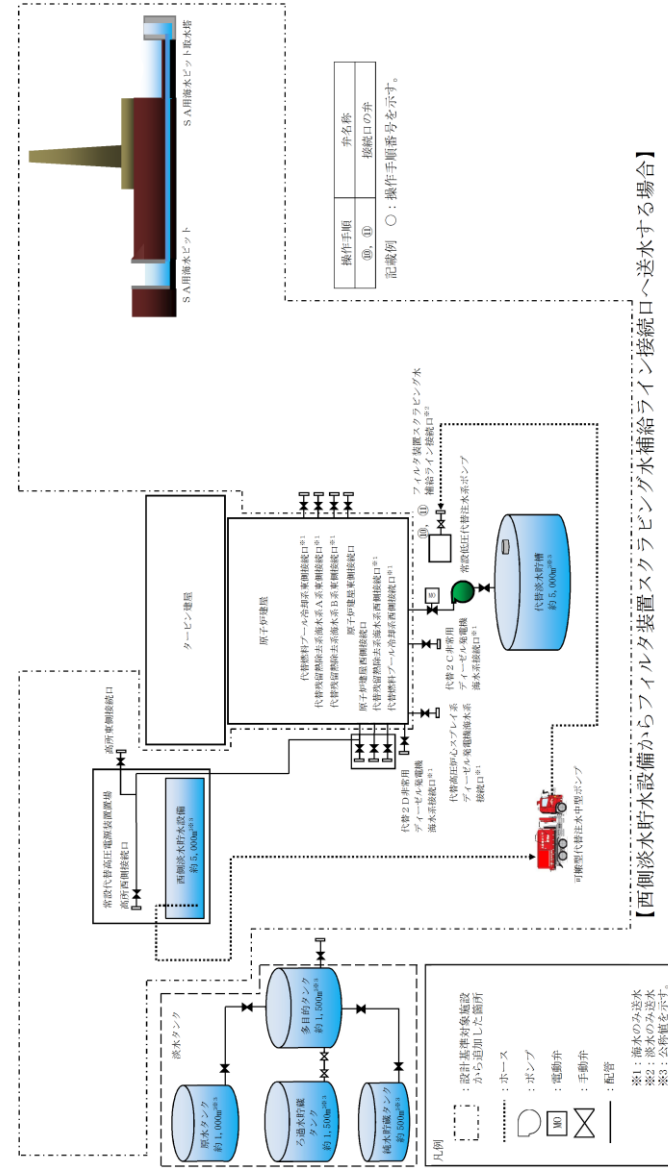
【西側淡水貯水設備からフィルタ装置スクラビング水補給ライン接続口へ送水する場合】

SA用海水ピット取水塔
SA用海水ピット

| 操作手順 | 弁名称 |
|---|---|
| ⑩，⑪ | 接続口の弁 |

記載例　○：操作手順番号を示す。

タービン建屋

原子炉建屋

代替燃料プール冷却系東側接続口※1
代替残留熱除去系海水系A系東側接続口※1
代替残留熱除去系海水系B系東側接続口※1
原子炉建屋東側接続口
原子炉建屋西側接続口
代替残留熱除去系海水系西側接続口※1
代替燃料プール冷却系西側接続口※1

フィルタ装置スクラビング水補給ライン接続口※2
⑩，⑪
常設低圧代替注水系ポンプ
MO
代替2C非常用ディーゼル発電機海水系接続口※1
代替高圧炉心スプレイ系ディーゼル発電機海水系接続口※1
代替2D非常用ディーゼル発電機海水系接続口※1

代替淡水貯槽
約5,000m³※3

高所東側接続口
常設代替高圧電源装置置場
高所西側接続口
西側淡水貯水設備
約5,000m³※3

可搬型代替注水中型ポンプ

淡水タンク
多目的タンク
約1,500m³※3
原水タンク
約1,000m³※3
ろ過水貯蔵タンク
約1,500m³※3
純水貯蔵タンク
約800m³※3

凡例
：設計基準対象施設から追加した箇所
：ホース
：ポンプ
：電動弁
：手動弁
：配管

※1：海水のみ送水
※2：淡水のみ送水
※3：公称値を示す。